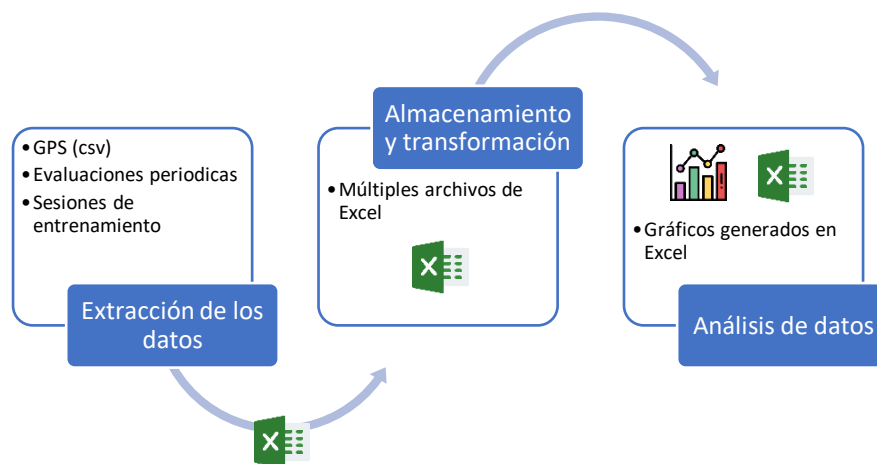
GPS (csv)
Evaluaciones periodicas
Sesiones de entrenamiento

Extracción de los datos

Almacenamiento y transformación

Múltiples archivos de Excel

X

Gráficos generados en Excel

X

Análisis de datos

X